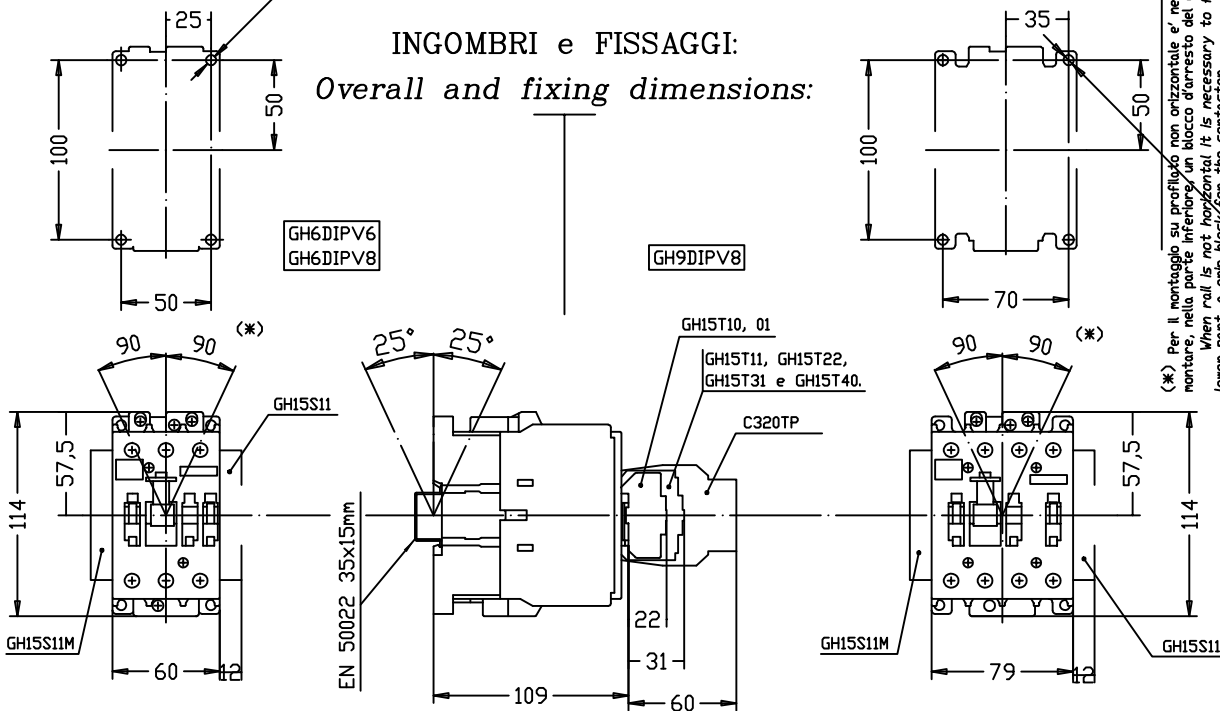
25

INGOMBRI e FISSAGGI:
Overall and fixing dimensions:

50
100
GH6DIPV6
GH6DIPV8
50

GH9DIPV8

35
50
100
70

(✱) Per il montaggio su profilato non orizzontale e' ne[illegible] montare, nella parte inferiore, un blocco d'arresto del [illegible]
When rail is not horizontal it is necessary to f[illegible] lower part a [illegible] block for the contactor.

90 90 (✱)
GH15S11
57,5
114
GH15S11M
60 12

25° 25°
GH15T10, 01
GH15T11, GH15T22, GH15T31 e GH15T40.
C320TP
EN 50022 35x15mm
22
31
109
60

90 90 (✱)
57,5
114
GH15S11M
GH15S11
79 12